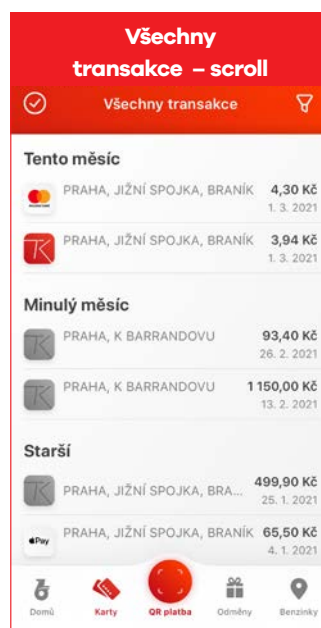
Všechny transakce – scroll

Všechny transakce

Tento měsíc

PRAHA, JIŽNÍ SPOJKA, BRANÍK 4,30 Kč 1. 3. 2021

PRAHA, JIŽNÍ SPOJKA, BRANÍK 3,94 Kč 1. 3. 2021

Minulý měsíc

PRAHA, K BARRANDOVU 93,40 Kč 26. 2. 2021

PRAHA, K BARRANDOVU 1 150,00 Kč 13. 2. 2021

Starší

PRAHA, JIŽNÍ SPOJKA, BRA... 499,90 Kč 25. 1. 2021

Pay PRAHA, JIŽNÍ SPOJKA, BRANÍK 65,50 Kč 4. 1. 2021

Domů Karty QR platba Odměny Benzinky